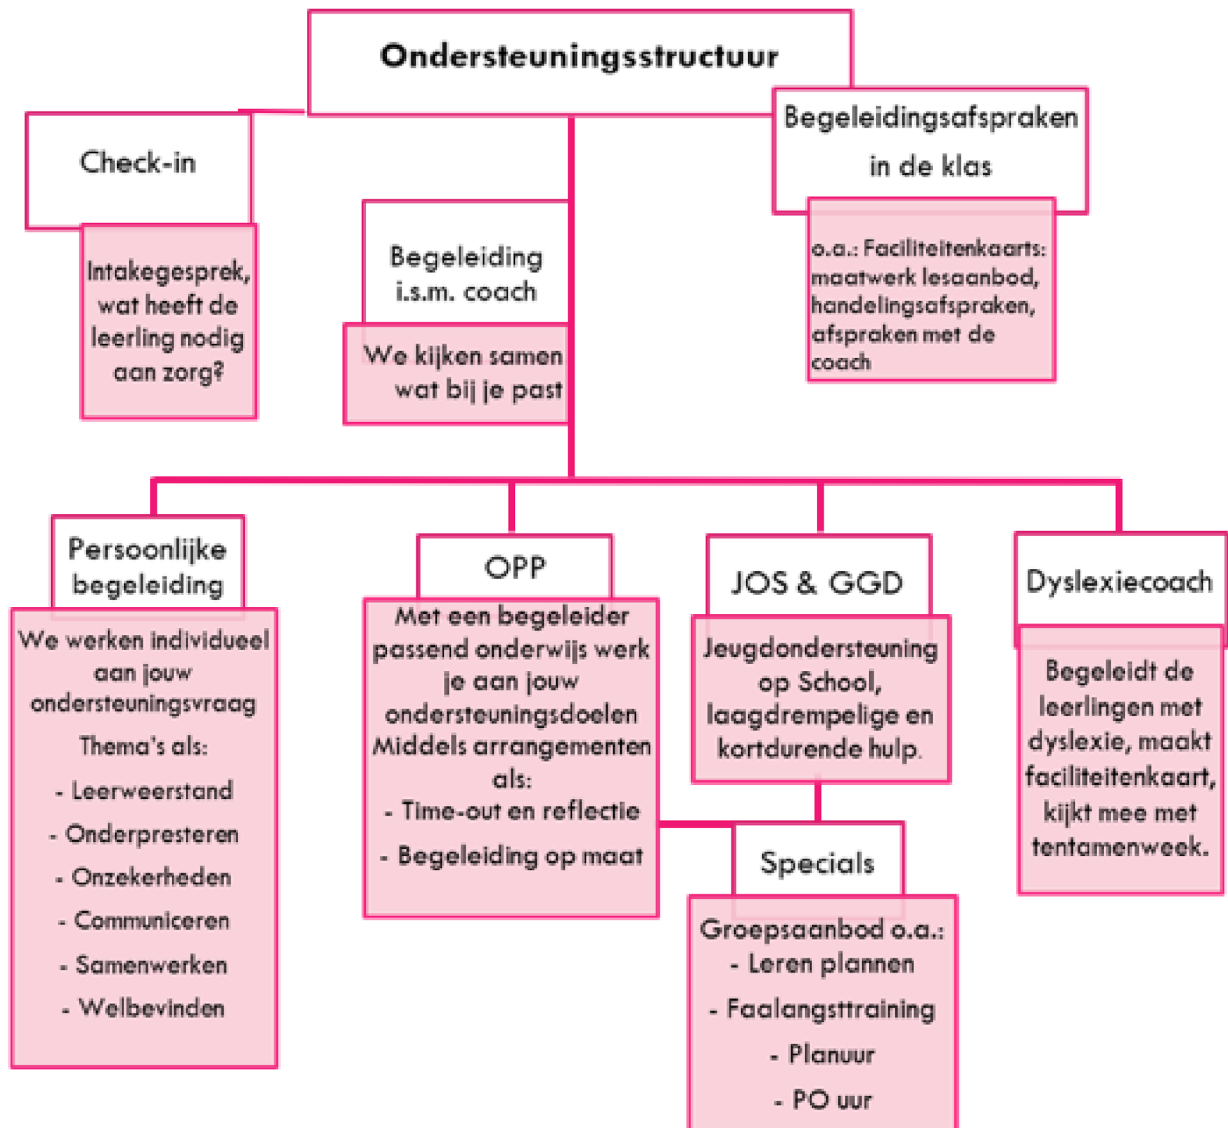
Ondersteuningsstructuur

Check-in

Intakegesprek, wat heeft de leerling nodig aan zorg?

Begeleiding i.s.m. coach

We kijken samen wat bij je past

Begeleidingsafspraken in de klas

o.a.: Faciliteitenkaarts: maatwerk lesaanbod, handelingsafspraken, afspraken met de coach

Persoonlijke begeleiding

We werken individueel aan jouw ondersteuningsvraag

Thema's als:

- Leerweerstand
- Onderpresteren
- Onzekerheden
- Communiceren
- Samenwerken
- Welbevinden

OPP

Met een begeleider passend onderwijs werk je aan jouw ondersteuningsdoelen Middels arrangementen als:

- Time-out en reflectie
- Begeleiding op maat

JOS & GGD

Jeugdondersteuning op School, laagdrempelige en kortdurende hulp.

Specials

Groepsaanbod o.a.:
- Leren plannen
- Faalangsttraining
- Planuur
- PO uur

Dyslexiecoach

Begeleidt de leerlingen met dyslexie, maakt faciliteitenkaart, kijkt mee met tentamenweek.